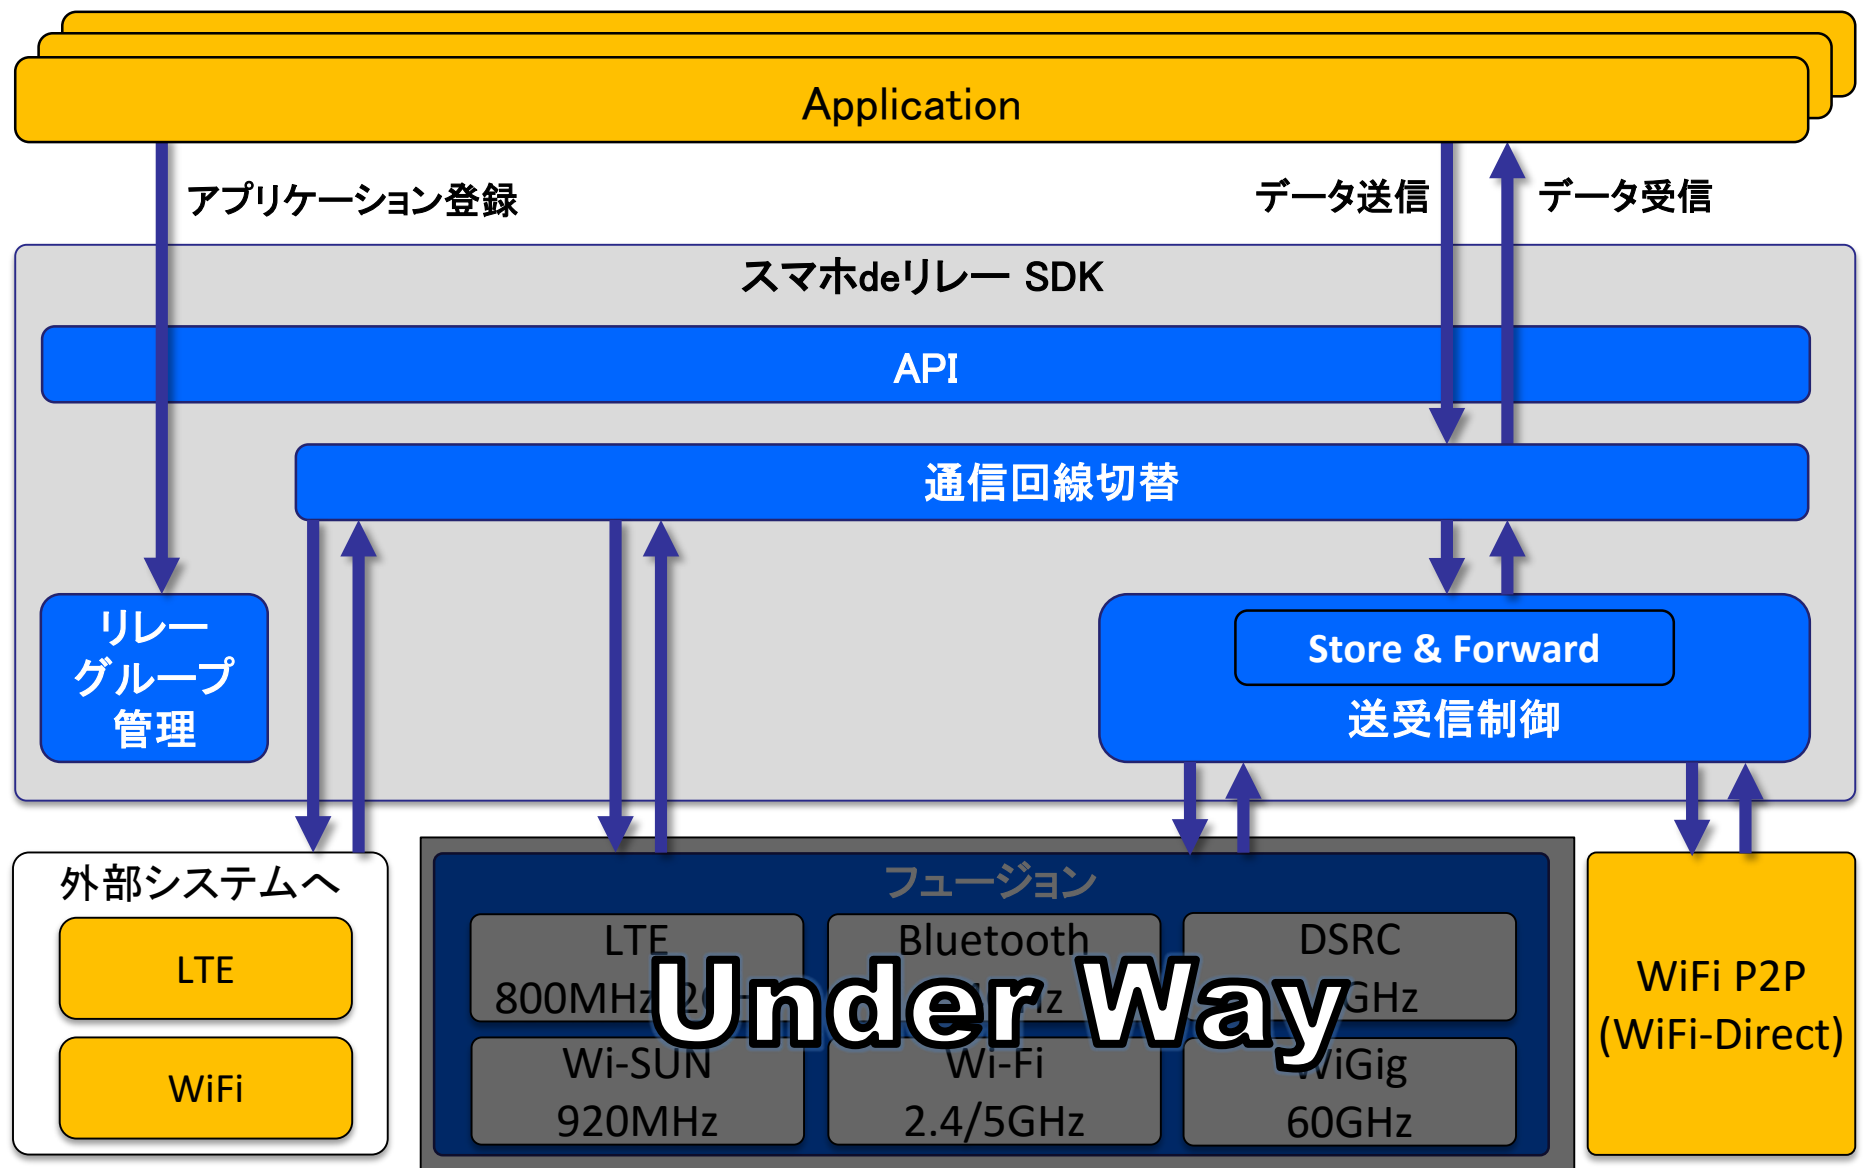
Application

アプリケーション登録

データ送信

データ受信

スマホdeリレー SDK

API

通信回線切替

リレー
グループ
管理

Store & Forward

送受信制御

外部システムへ

LTE

WiFi

フュージョン

LTE
800MHz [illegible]

Bluetooth
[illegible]z

DSRC
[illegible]GHz

Under Way

Wi-SUN
920MHz

Wi-Fi
2.4/5GHz

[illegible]iGig
60GHz

WiFi P2P
(WiFi-Direct)